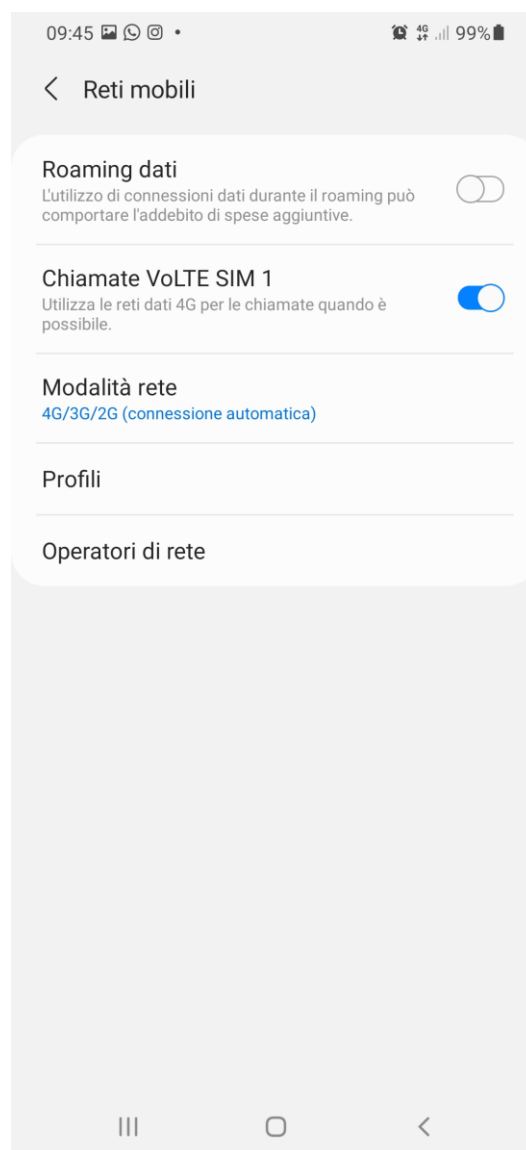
09:45 •

4G 99%

Reti mobili

Roaming dati
L'utilizzo di connessioni dati durante il roaming può comportare l'addebito di spese aggiuntive.

Chiamate VoLTE SIM 1
Utilizza le reti dati 4G per le chiamate quando è possibile.

Modalità rete
4G/3G/2G (connessione automatica)

Profili

Operatori di rete